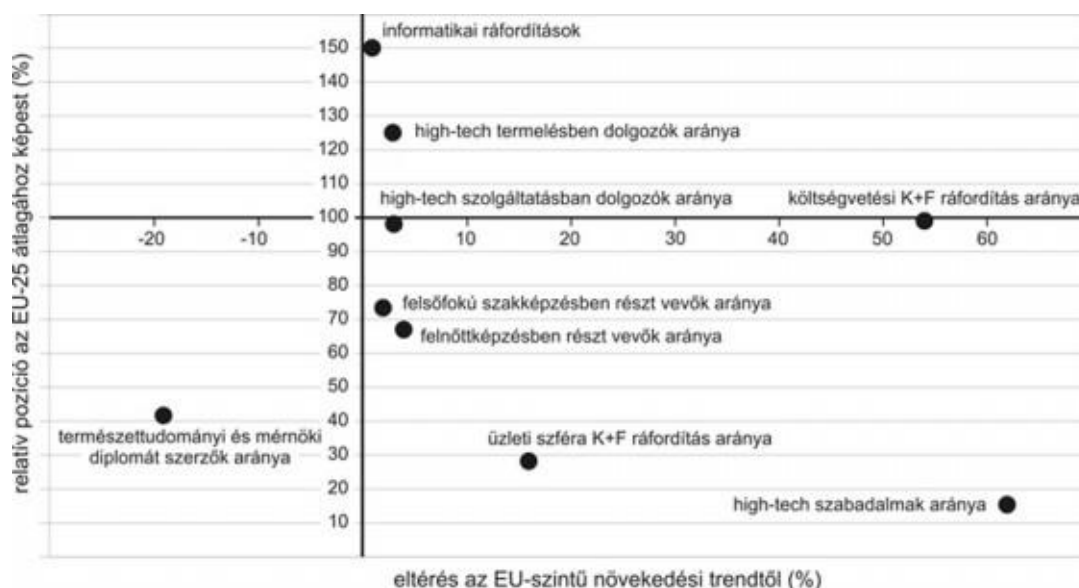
relatív pozíció az EU-25 átlagához képest (%)

150
140
130
120
110
100
90
80
70
60
50
40
30
20
10

-20
-10
10
20
30
40
50
60

informatikai ráfordítások
high-tech termelésben dolgozók aránya
high-tech szolgáltatásban dolgozók aránya
költségvetési K+F ráfordítás aránya
felsőfokú szakképzésben részt vevők aránya
felnőttképzésben részt vevők aránya
természettudományi és mérnöki diplomát szerzők aránya
üzleti szféra K+F ráfordítás aránya
high-tech szabadalmak aránya

eltérés az EU-szintű növekedési trendtől (%)